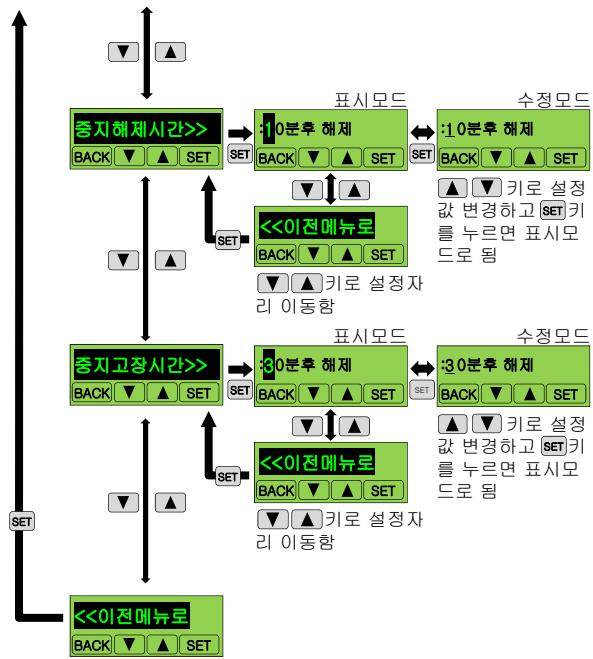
▼ ▲

표시모드

수정모드

중지해제시간>>

BACK ▼ ▲ SET

SET

:10분후 해제

BACK ▼ ▲ SET

SET

:10분후 해제

BACK ▼ ▲ SET

▼ ▲

▲ ▼ 키로 설정 값 변경하고 SET 키를 누르면 표시모드로 됨

▼ ▲

SET

<<이전메뉴로

BACK ▼ ▲ SET

▼ ▲ 키로 설정자리 이동함

표시모드

수정모드

중지고장시간>>

BACK ▼ ▲ SET

SET

:30분후 해제

BACK ▼ ▲ SET

SET

:30분후 해제

BACK ▼ ▲ SET

▼ ▲

▲ ▼ 키로 설정 값 변경하고 SET 키를 누르면 표시모드로 됨

SET

<<이전메뉴로

BACK ▼ ▲ SET

▼ ▲

▼ ▲ 키로 설정자리 이동함

SET

<<이전메뉴로

BACK ▼ ▲ SET